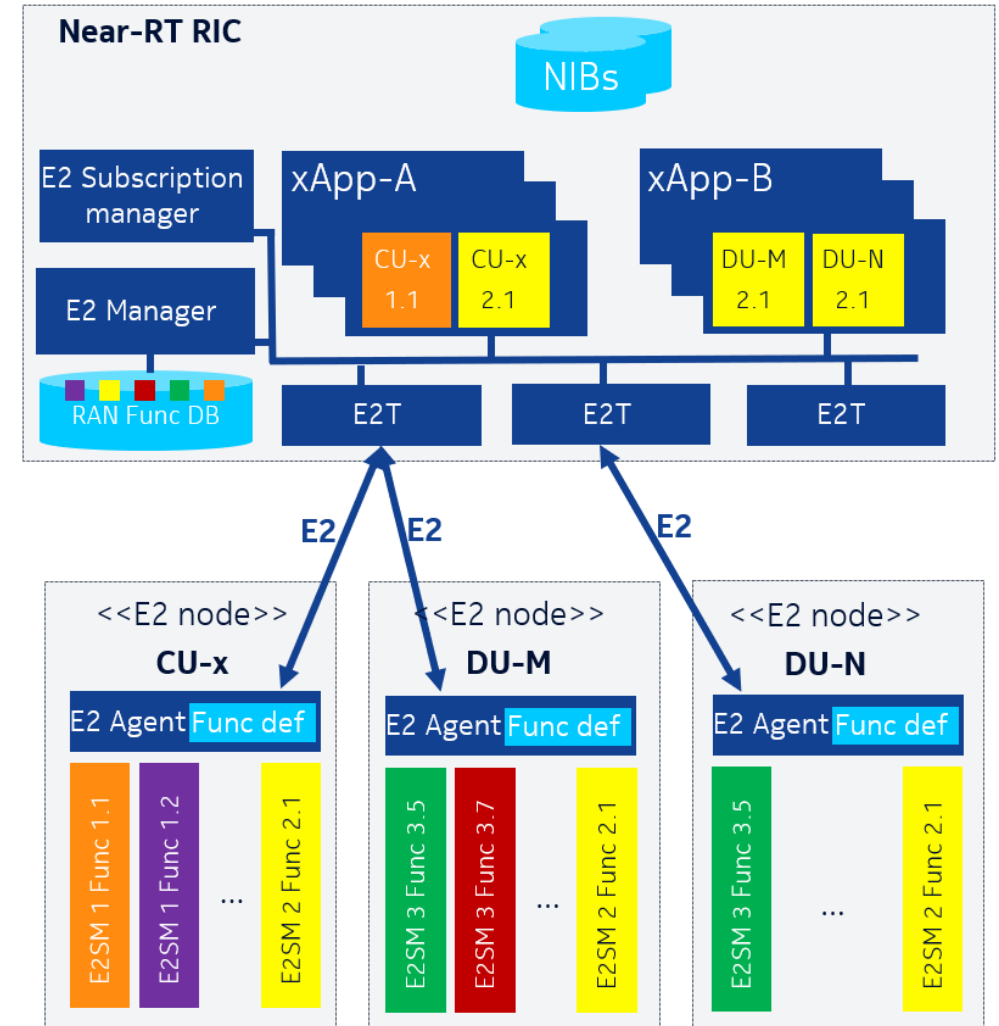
Near-RT RIC

NIBs

E2 Subscription manager

xApp-A

CU-x 1.1

CU-x 2.1

xApp-B

DU-M 2.1

DU-N 2.1

E2 Manager

RAN Func DB

E2T

E2T

E2T

E2

E2

E2

<<E2 node>>
CU-x

E2 Agent Func def

E2SM 1 Func 1.1

E2SM 1 Func 1.2

...

E2SM 2 Func 2.1

<<E2 node>>
DU-M

E2 Agent Func def

E2SM 3 Func 3.5

E2SM 3 Func 3.7

...

E2SM 2 Func 2.1

<<E2 node>>
DU-N

E2 Agent Func def

E2SM 3 Func 3.5

...

E2SM 2 Func 2.1